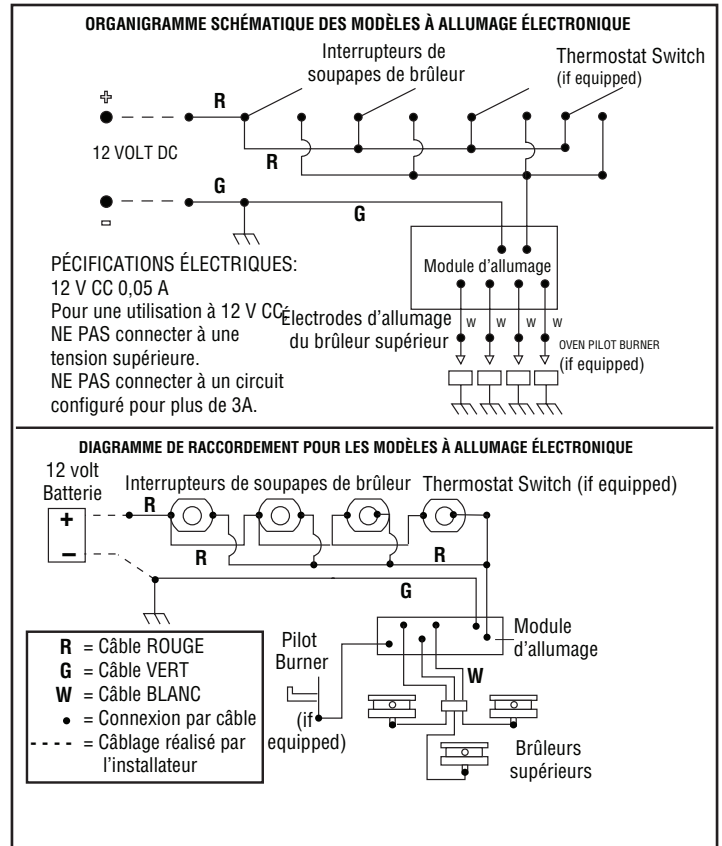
ORGANIGRAMME SCHÉMATIQUE DES MODÈLES À ALLUMAGE ÉLECTRONIQUE

Interrupteurs de soupapes de brûleur

Thermostat Switch (if equipped)

+

R

12 VOLT DC

R

G

−

G

PÉCIFICATIONS ÉLECTRIQUES:
12 V CC 0,05 A
Pour une utilisation à 12 V CC
NE PAS connecter à une tension supérieure.
NE PAS connecter à un circuit configuré pour plus de 3A.

Module d'allumage

Électrodes d'allumage du brûleur supérieur

W W W W

OVEN PILOT BURNER (if equipped)

DIAGRAMME DE RACCORDEMENT POUR LES MODÈLES À ALLUMAGE ÉLECTRONIQUE

12 volt Batterie

+

−

Interrupteurs de soupapes de brûleur

Thermostat Switch (if equipped)

R

R

R

G

Module d'allumage

Pilot Burner (if equipped)

W

Brûleurs supérieurs

R = Câble ROUGE
G = Câble VERT
W = Câble BLANC
• = Connexion par câble
- - - - = Câblage réalisé par l'installateur